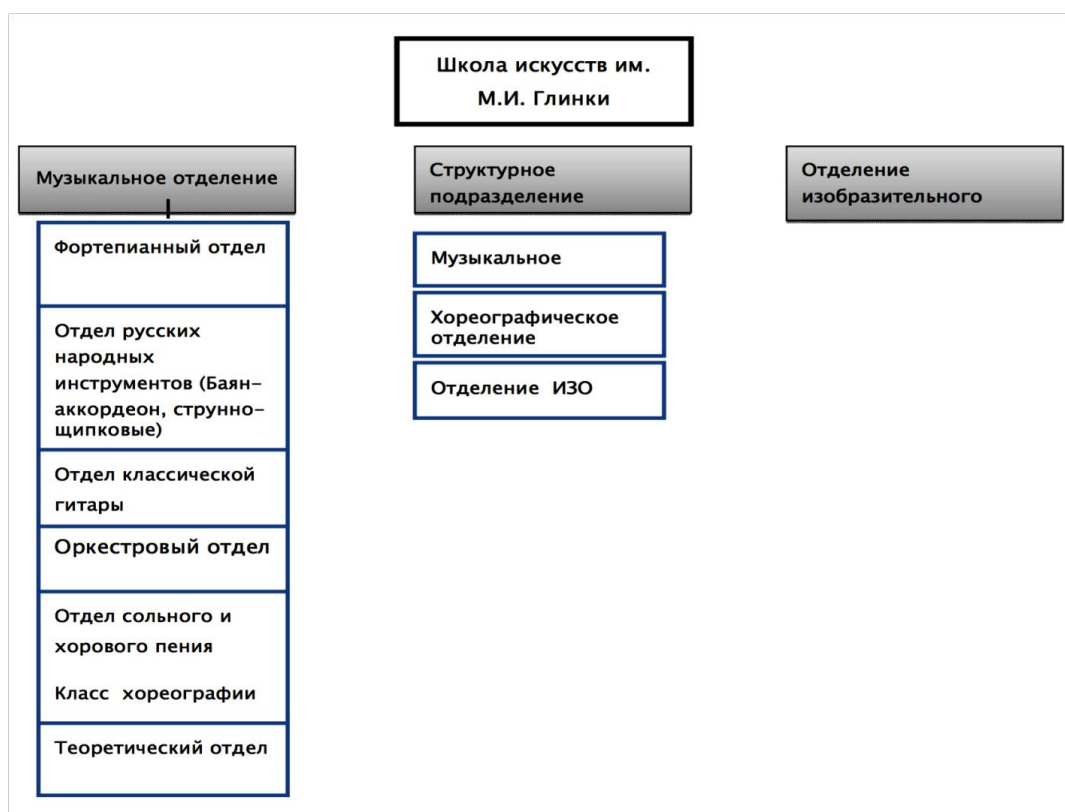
Школа искусств им. М.И. Глинки

Музыкальное отделение

Фортепианный отдел

Отдел русских народных инструментов (Баян-аккордеон, струнно-щипковые)

Отдел классической гитары

Оркестровый отдел

Отдел сольного и хорового пения

Класс хореографии

Теоретический отдел

Структурное подразделение

Музыкальное

Хореографическое отделение

Отделение ИЗО

Отделение изобразительного